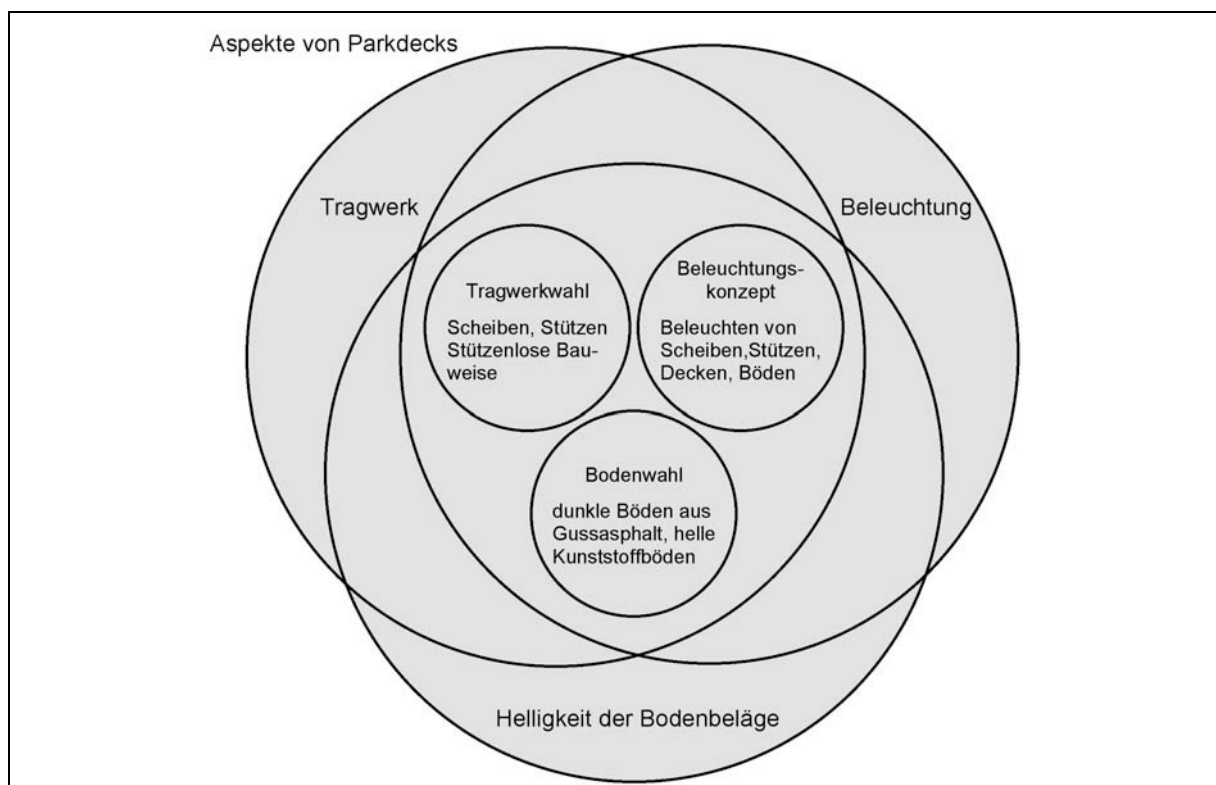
Aspekte von Parkdecks

Tragwerk

Beleuchtung

Tragwerkwahl

Scheiben, Stützen Stützenlose Bauweise

Beleuchtungskonzept

Beleuchten von Scheiben,Stützen, Decken, Böden

Bodenwahl

dunkle Böden aus Gussasphalt, helle Kunststoffböden

Helligkeit der Bodenbeläge